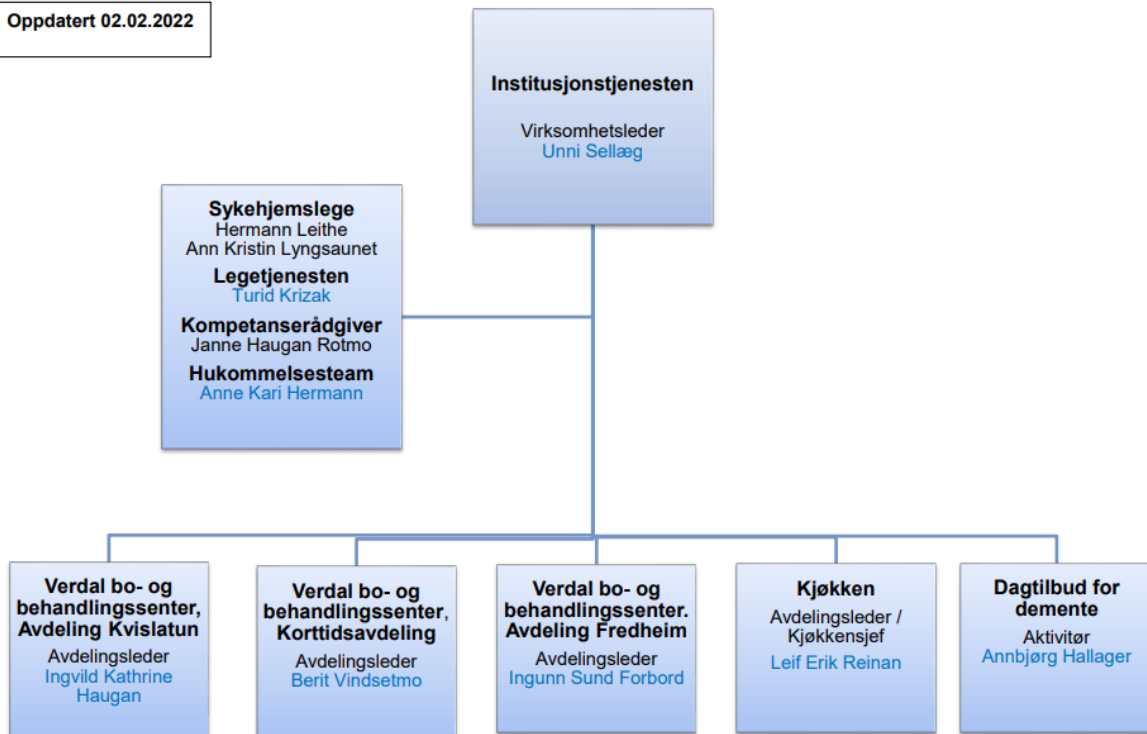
Oppdatert 02.02.2022

Institusjonstjenesten

Virksomhetsleder
Unni Sellæg

Sykehjemslege
Hermann Leithe
Ann Kristin Lyngsaunet

Legetjenesten
Turid Krizak

Kompetanserådgiver
Janne Haugan Rotmo

Hukommelsesteam
Anne Kari Hermann

Verdal bo- og behandlingssenter, Avdeling Kvislatun

Avdelingsleder
Ingvild Kathrine Haugan

Verdal bo- og behandlingssenter, Korttidsavdeling

Avdelingsleder
Berit Vindsetmo

Verdal bo- og behandlingssenter. Avdeling Fredheim

Avdelingsleder
Ingunn Sund Forbord

Kjøkken

Avdelingsleder / Kjøkkensjef

Leif Erik Reinan

Dagtilbud for demente

Aktivitør
Annbjørg Hallager